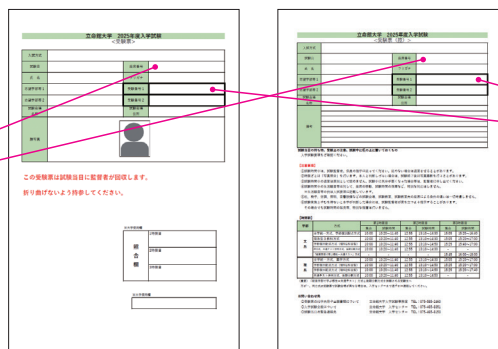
立命館大学　2025年度入学試験
＜受験票＞

入試方式

受験日

氏　名

受験番号

志望学部・学科

受験番号1

受験番号2

写真貼付

顔写真

この受験票は試験当日に監督者が回収します。

折り曲げないよう持参してください。

総
合
点

立命館大学　2025年度入学試験
＜受験票（控）＞

入試方式

受験日

氏　名

受験番号1

受験番号2

備考

【試験時間】

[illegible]

お問い合わせ先